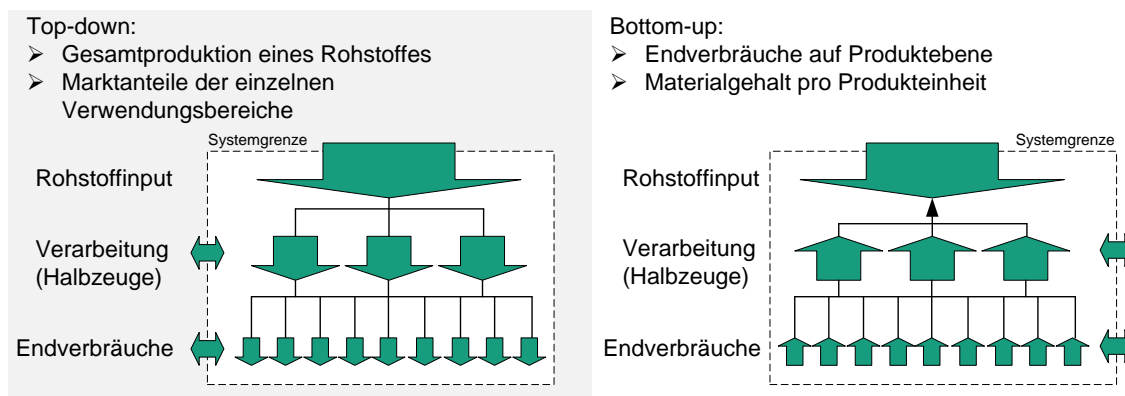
Top-down:
➢ Gesamtproduktion eines Rohstoffes
➢ Marktanteile der einzelnen Verwendungsbereiche

Systemgrenze

Rohstoffinput

Verarbeitung (Halbzeuge)

Endverbräuche

Bottom-up:
➢ Endverbräuche auf Produktebene
➢ Materialgehalt pro Produkteinheit

Systemgrenze

Rohstoffinput

Verarbeitung (Halbzeuge)

Endverbräuche